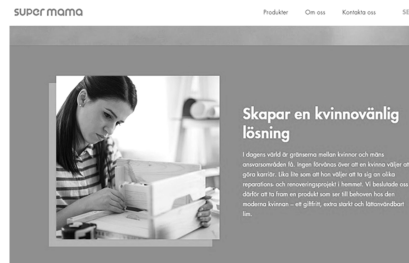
super mama

Produkter Om oss Kontakta oss Sö

Skapar en kvinnovänlig lösning

I dagens värld är gränserna mellan kvinnors och mäns ansvarsområden få. Ingen förvånas över att en kvinna väljer att göra karriär. Lika lite som att hon väljer att ta sig an olika reparations- och renoveringsprojekt i hemmet. Vi beslutade oss därför att ta fram en produkt som ser till behoven hos den moderna kvinnan – ett giftfritt, extra starkt och lättanvändbart lim.